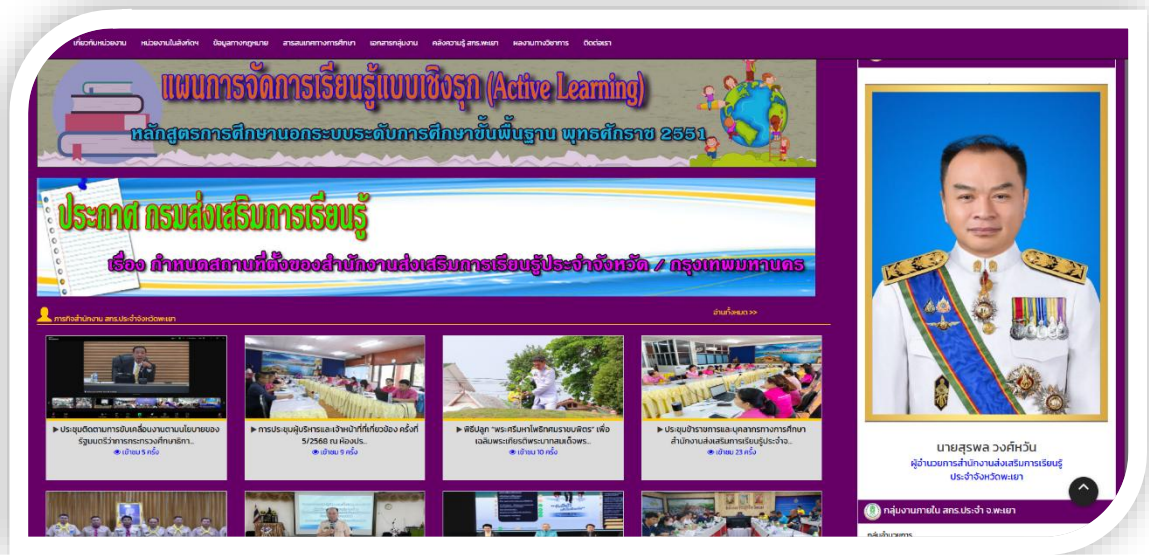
เกี่ยวกับหน่วยงาน หน่วยงานในสังกัด ข้อมูลทางกฎหมาย สารสนเทศทางการศึกษา เอกสารกลุ่มงาน คลังความรู้ สกร.พะเยา ผลงานทางวิชาการ ติดต่อเรา

แผนการจัดการเรียนรู้แบบเชิงรุก (Active Learning)

หลักสูตรการศึกษานอกระบบระดับการศึกษาขั้นพื้นฐาน พุทธศักราช 2551

ประกาศ กรมส่งเสริมการเรียนรู้

เรื่อง กำหนดสถานที่ตั้งของสำนักงานส่งเสริมการเรียนรู้ประจำจังหวัด / กรุงเทพมหานคร

ภารกิจสำนักงาน สกร.ประจำจังหวัดพะเยา

อ่านทั้งหมด >>

▶ ประชุมติดตามการขับเคลื่อนงานตามนโยบายของรัฐมนตรีว่าการกระทรวงศึกษาธิกา...
เข้าชม 5 ครั้ง

▶ การประชุมผู้บริหารและเจ้าหน้าที่ที่เกี่ยวข้อง ครั้งที่ 5/2568 ณ ห้องประ...
เข้าชม 9 ครั้ง

▶ พิธีปลูก "พระศรีมหาโพธิ์ทรงสมบพิตร" เพื่อเฉลิมพระเกียรติพระบาทสมเด็จพระ...
เข้าชม 10 ครั้ง

▶ ประชุมข้าราชการและบุคลากรทางการศึกษา สำนักงานส่งเสริมการเรียนรู้ประจำจ...
เข้าชม 23 ครั้ง

นายสุรพล วงศ์หวัน
ผู้อำนวยการสำนักงานส่งเสริมการเรียนรู้ประจำจังหวัดพะเยา

กลุ่มงานภายใน สกร.ประจำ จ.พะเยา